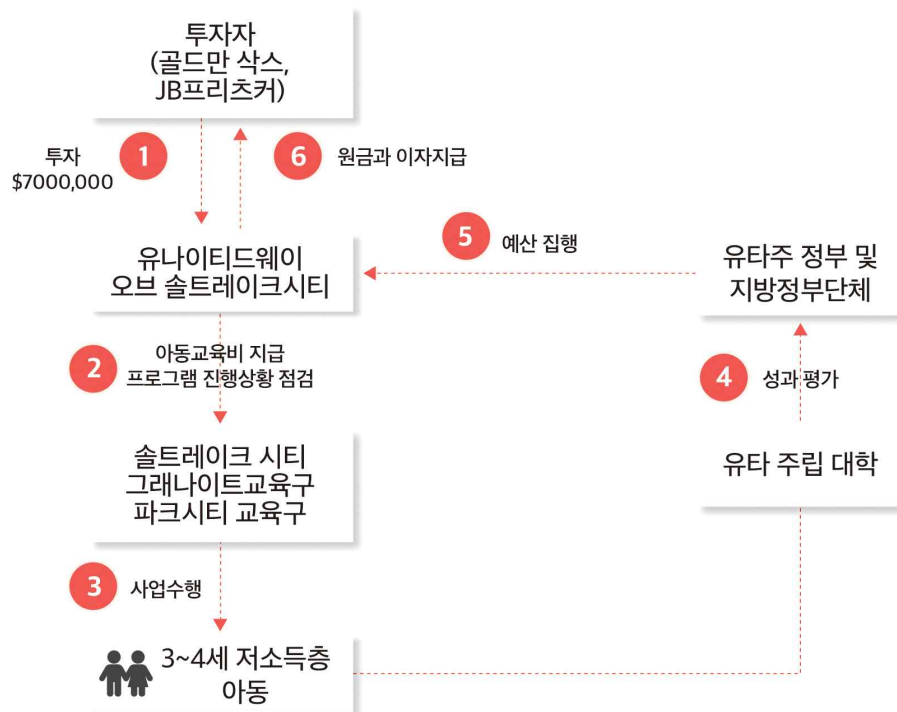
투자자
(골드만 삭스,
JB프리츠커)

투자
$7000,000

1

6

원금과 이자지급

5

예산 집행

유나이티드웨이
오브 솔트레이크시티

유타주 정부 및
지방정부단체

2

아동교육비 지급
프로그램 진행상황 점검

4

성과 평가

솔트레이크 시티
그래나이트교육구
파크시티 교육구

유타 주립 대학

3

사업수행

3~4세 저소득층
아동